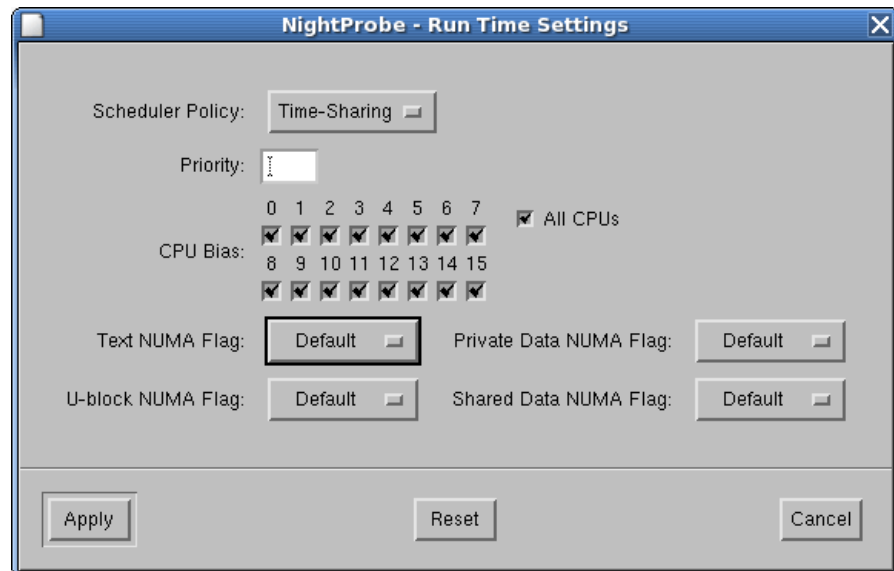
NightProbe - Run Time Settings

Scheduler Policy: Time-Sharing

Priority:

CPU Bias:
0 1 2 3 4 5 6 7
8 9 10 11 12 13 14 15

All CPUs

Text NUMA Flag: Default

Private Data NUMA Flag: Default

U-block NUMA Flag: Default

Shared Data NUMA Flag: Default

Apply

Reset

Cancel